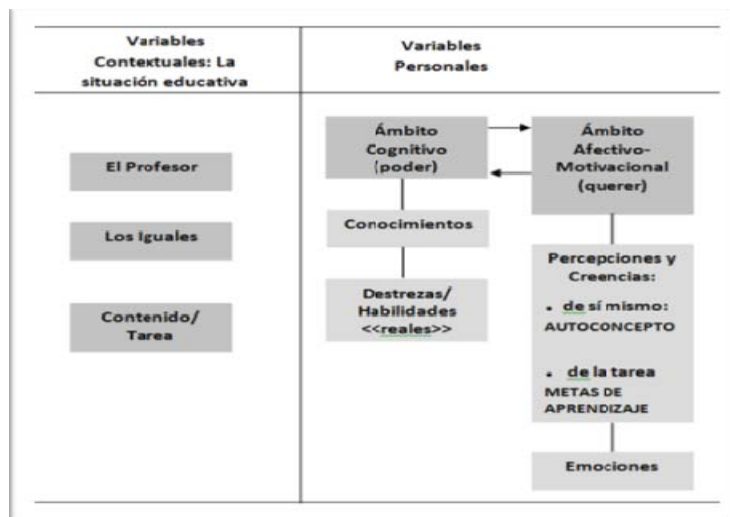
Variables Contextuales: La situación educativa

Variables Personales

El Profesor

Los iguales

Contenido/ Tarea

Ámbito Cognitivo (poder)

Ámbito Afectivo-Motivacional (querer)

Conocimientos

Destrezas/ Habilidades <<reales>>

Percepciones y Creencias:

• de sí mismo: AUTOCONCEPTO

• de la tarea METAS DE APRENDIZAJE

Emociones